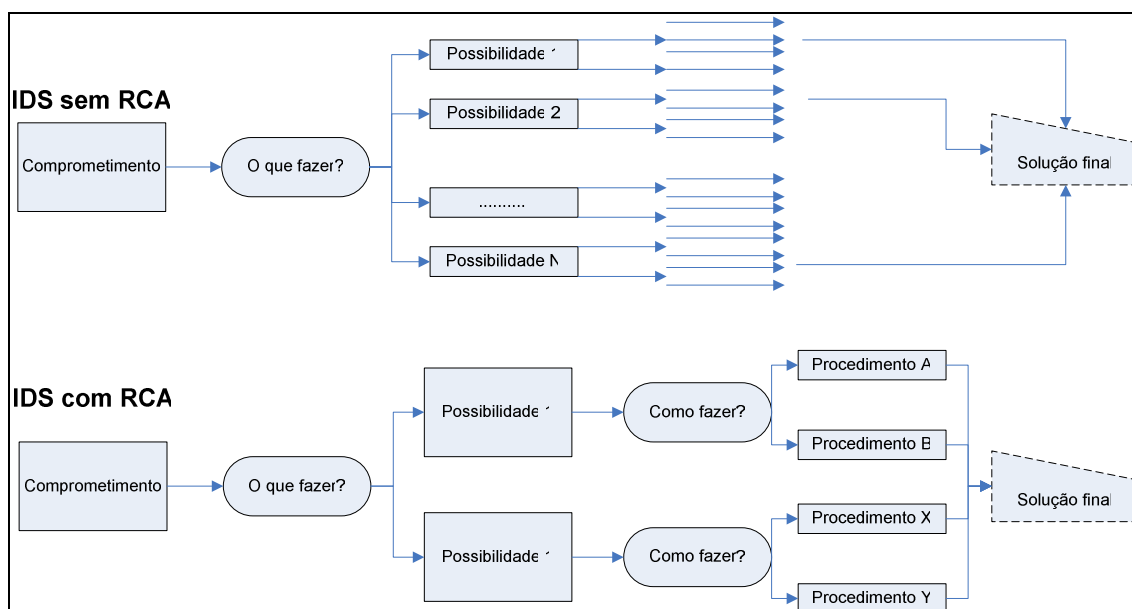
IDS sem RCA

Comprometimento

O que fazer?

Possibilidade 1

Possibilidade 2

..........

Possibilidade N

Solução final

IDS com RCA

Comprometimento

O que fazer?

Possibilidade 1

Possibilidade 1

Como fazer?

Como fazer?

Procedimento A

Procedimento B

Procedimento X

Procedimento Y

Solução final